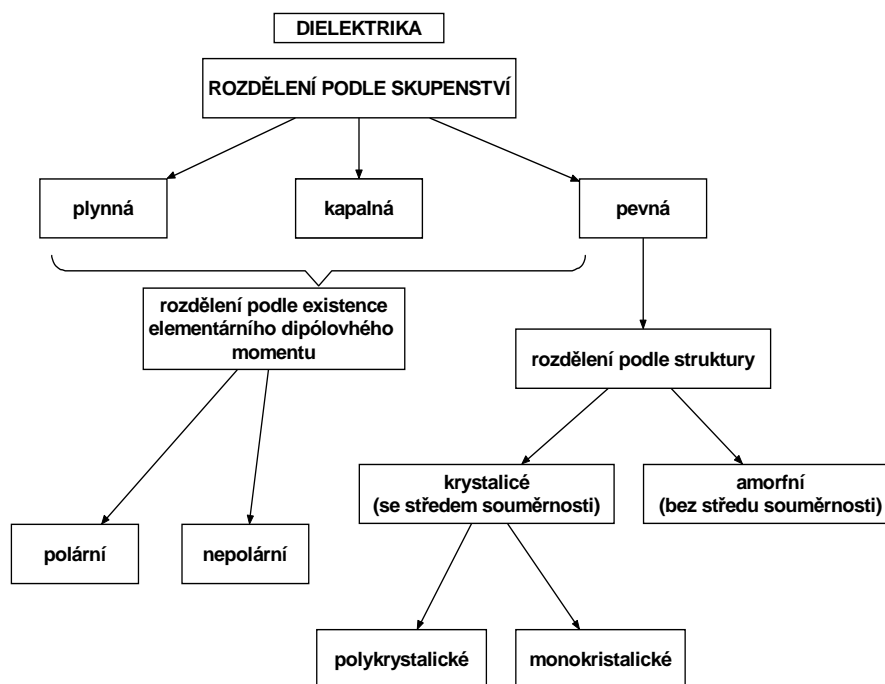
DIELEKTRIKA

ROZDĚLENÍ PODLE SKUPENSTVÍ

plynná

kapalná

pevná

rozdělení podle existence elementárního dipólového momentu

rozdělení podle struktury

krystalicé (se středem souměrnosti)

amorfní (bez středu souměrnosti)

polární

nepolární

polykrystalické

monokristalické